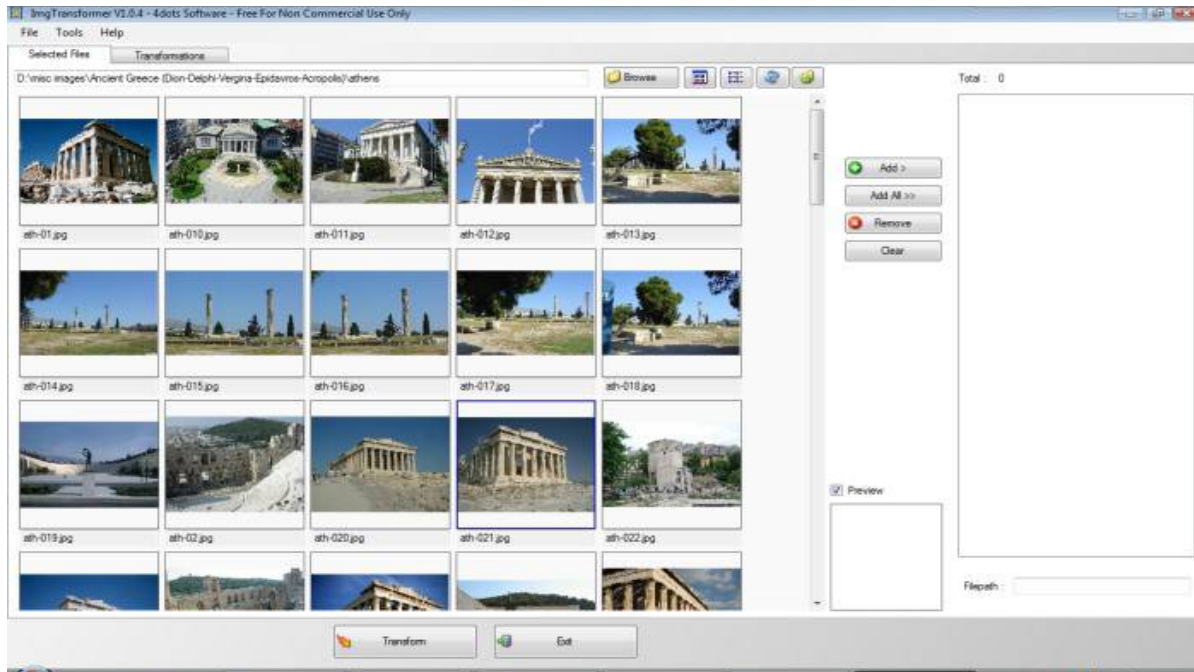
ImgTransformer V1.0.4 - 4dots Software - Free For Non Commercial Use Only

File Tools Help

Selected Files Transformations

D:\misc images\Ancient Greece (Dion-Delphi-Vergina-Epidavros-Acropolis)\athens

Browse

Total : 0

ath-01.jpg ath-010.jpg ath-011.jpg ath-012.jpg ath-013.jpg

Add >

Add All >>

Remove

Clear

ath-014.jpg ath-015.jpg ath-016.jpg ath-017.jpg ath-018.jpg

ath-019.jpg ath-02.jpg ath-020.jpg ath-021.jpg ath-022.jpg

Preview

Filepath :

Transform

Exit